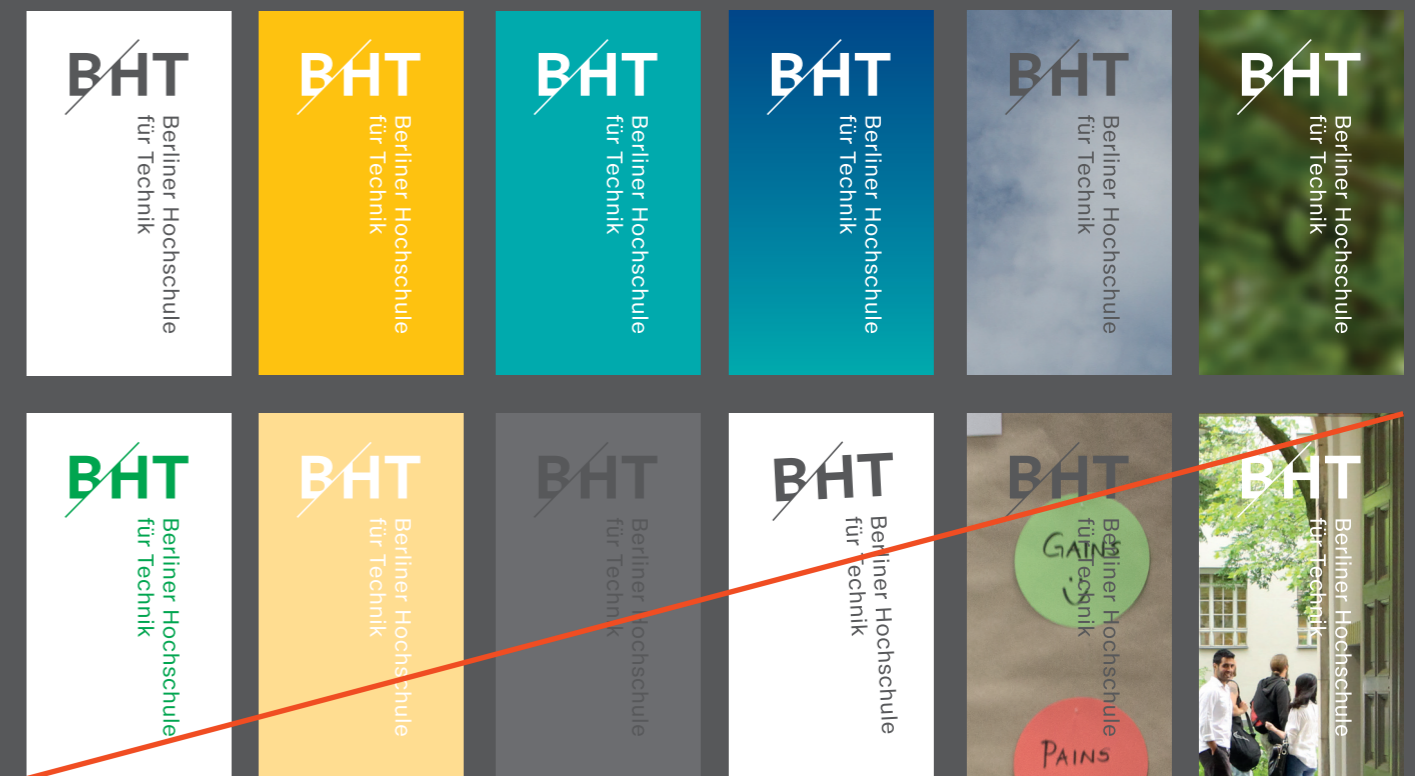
BHT
Berliner Hochschule für Technik

BHT
Berliner Hochschule für Technik

BHT
Berliner Hochschule für Technik

BHT
Berliner Hochschule für Technik

BHT
Berliner Hochschule für Technik

BHT
Berliner Hochschule für Technik

BHT
Berliner Hochschule für Technik

BHT
Berliner Hochschule für Technik

BHT
Berliner Hochschule für Technik

BHT
Berliner Hochschule für Technik

BHT
Berliner Hochschule für Technik
GAINS
PAINS

BHT
Berliner Hochschule für Technik